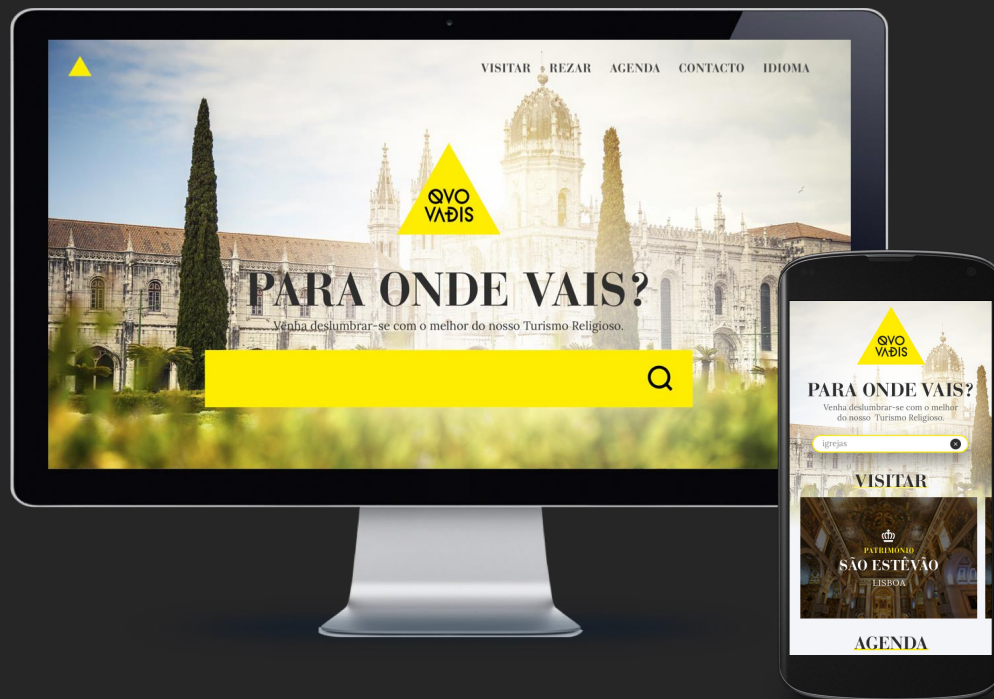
VISITAR REZAR AGENDA CONTACTO IDIOMA

QVO VADIS

PARA ONDE VAIS?

Venha deslumbrar-se com o melhor do nosso Turismo Religioso.

QVO VADIS

PARA ONDE VAIS?

Venha deslumbrar-se com o melhor do nosso Turismo Religioso.

igrejas

VISITAR

PATRIMÓNIO
SÃO ESTÊVÃO
LISBOA

AGENDA